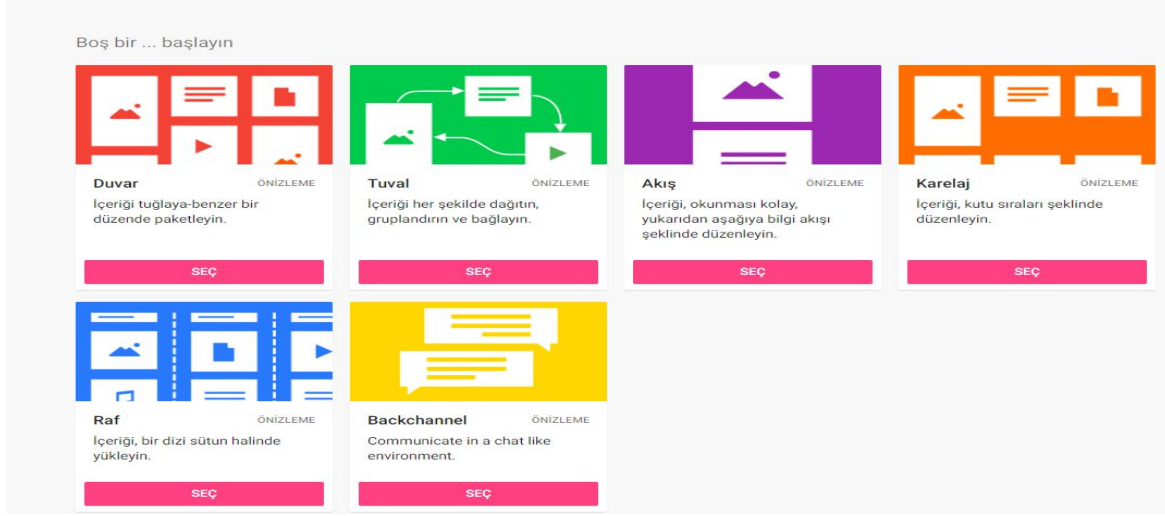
Boş bir ... başlayın

Duvar
ÖNİZLEME
İçeriği tuğlaya-benzer bir düzende paketleyin.
SEÇ

Tuval
ÖNİZLEME
İçeriği her şekilde dağıtın, gruplandırın ve bağlayın.
SEÇ

Akış
ÖNİZLEME
İçeriği, okunması kolay, yukarıdan aşağıya bilgi akışı şeklinde düzenleyin.
SEÇ

Karelaj
ÖNİZLEME
İçeriği, kutu sıraları şeklinde düzenleyin.
SEÇ

Raf
ÖNİZLEME
İçeriği, bir dizi sütun halinde yükleyin.
SEÇ

Backchannel
ÖNİZLEME
Communicate in a chat like environment.
SEÇ